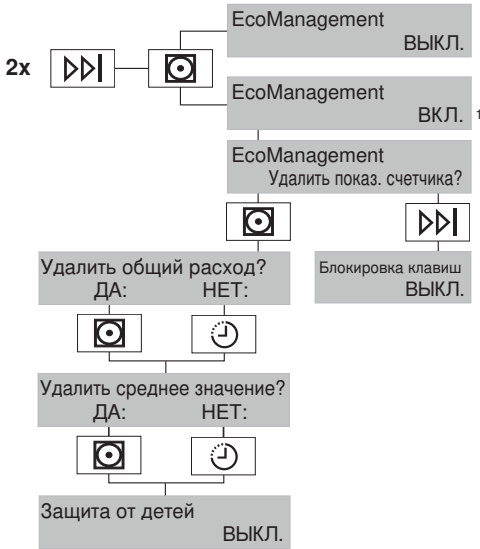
2x

EcoManagement
ВЫКЛ.

EcoManagement
ВКЛ. 1

EcoManagement
Удалить показ. счетчика?

Блокировка клавиш
ВЫКЛ.

Удалить общий расход?
ДА: НЕТ:

Удалить среднее значение?
ДА: НЕТ:

Защита от детей
ВЫКЛ.